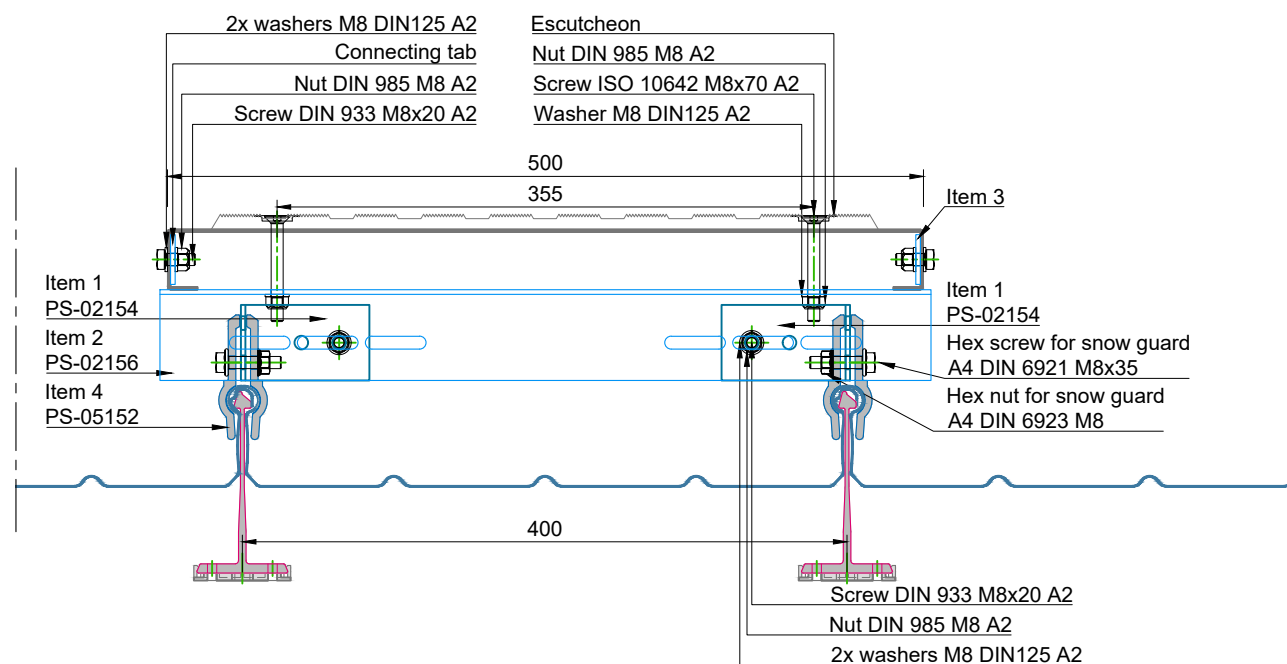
2x washers M8 DIN125 A2
Connecting tab
Nut DIN 985 M8 A2
Screw DIN 933 M8x20 A2

Escutcheon
Nut DIN 985 M8 A2
Screw ISO 10642 M8x70 A2
Washer M8 DIN125 A2

500
355

Item 3

Item 1
PS-02154
Item 2
PS-02156
Item 4
PS-05152

Item 1
PS-02154
Hex screw for snow guard
A4 DIN 6921 M8x35
Hex nut for snow guard
A4 DIN 6923 M8

400

Screw DIN 933 M8x20 A2
Nut DIN 985 M8 A2
2x washers M8 DIN125 A2